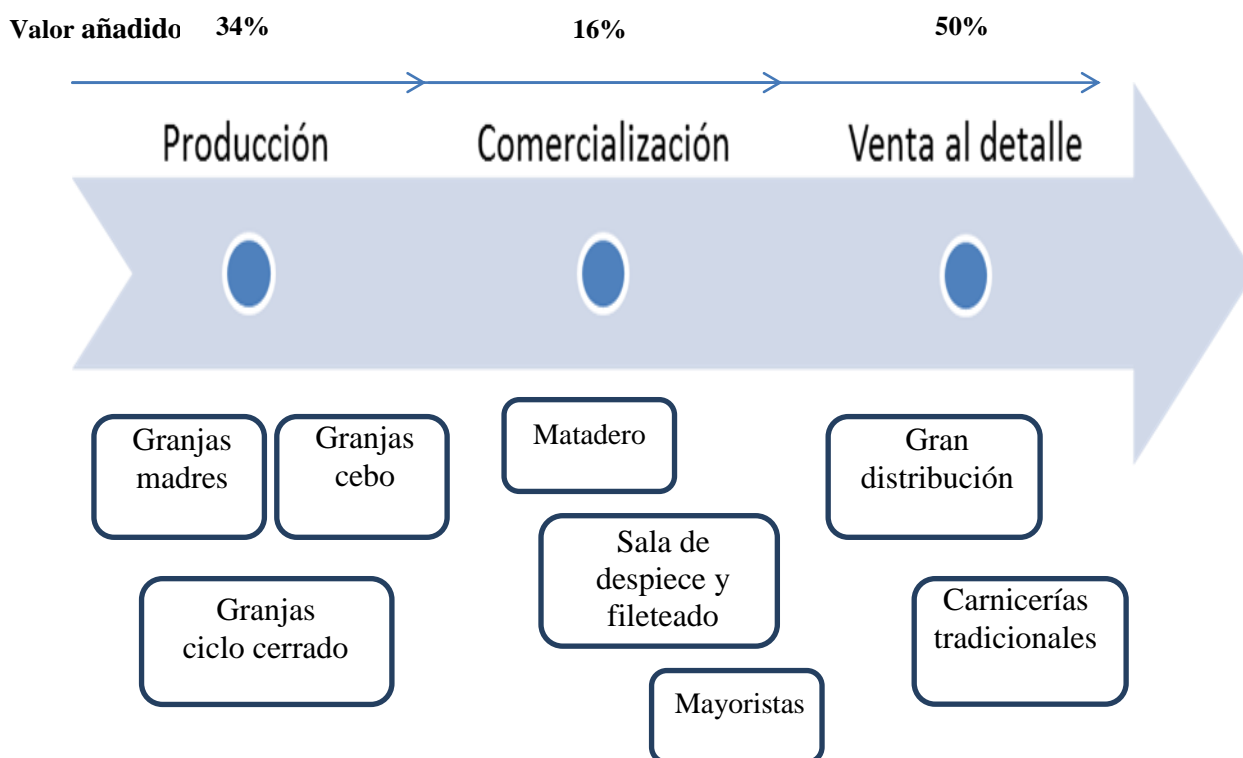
Valor añadido 34% 16% 50%

Producción

Comercialización

Venta al detalle

Granjas madres

Granjas cebo

Granjas ciclo cerrado

Matadero

Sala de despiece y fileteado

Mayoristas

Gran distribución

Carnicerías tradicionales